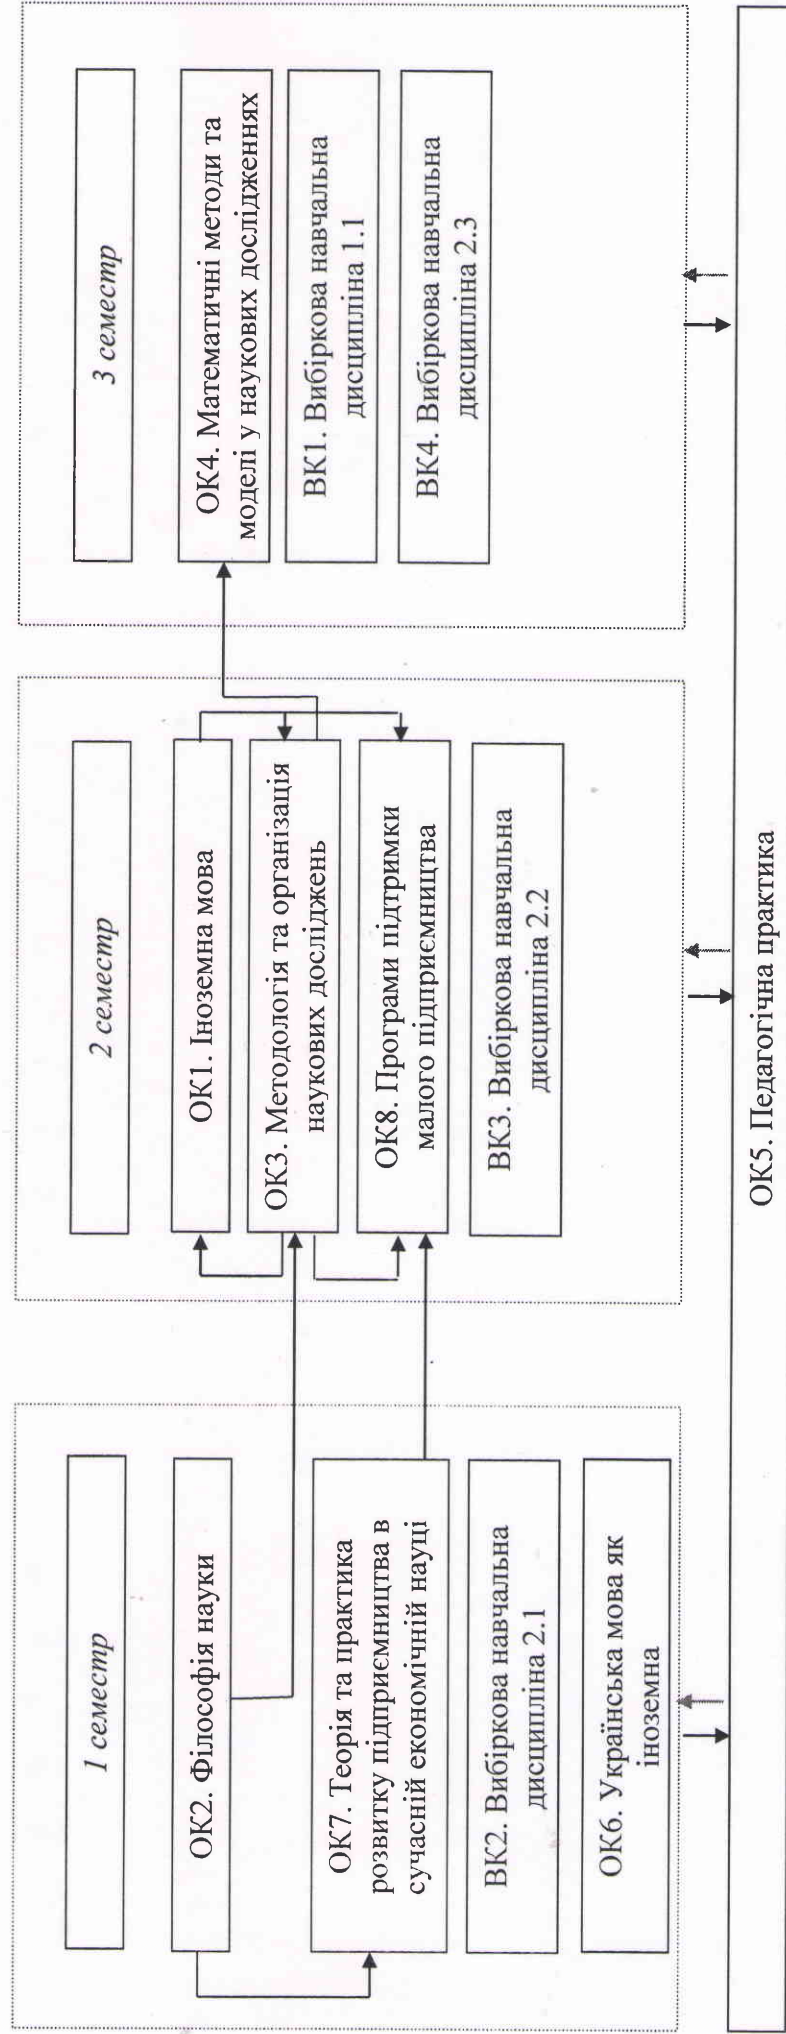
1 семестр

ОК2. Філософія науки

ОК7. Теорія та практика розвитку підприємництва в сучасній економічній науці

ВК2. Вибіркова навчальна дисципліна 2.1

ОК6. Українська мова як іноземна

2 семестр

ОК1. Іноземна мова

ОК3. Методологія та організація наукових досліджень

ОК8. Програми підтримки малого підприємництва

ВК3. Вибіркова навчальна дисципліна 2.2

3 семестр

ОК4. Математичні методи та моделі у наукових досліджених

ВК1. Вибіркова навчальна дисципліна 1.1

ВК4. Вибіркова навчальна дисципліна 2.3

ОК5. Педагогічна практика